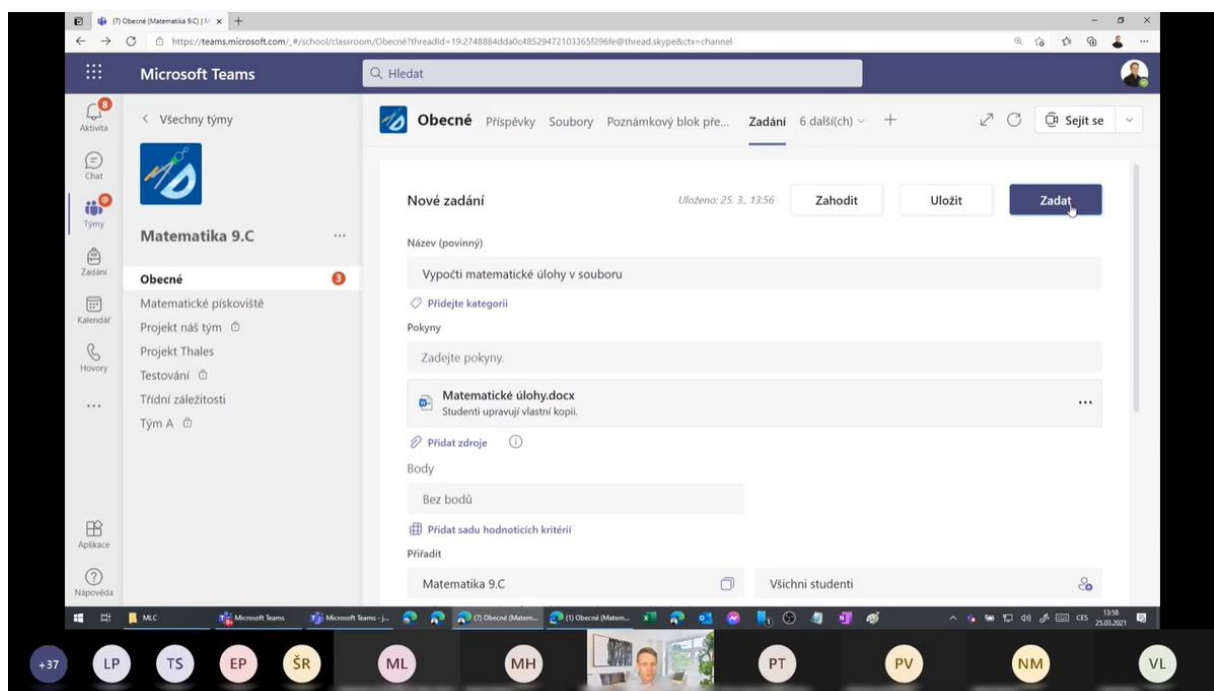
(7) Obecné (Matematika 9.C) | M ×  +
https://teams.microsoft.com/_#/school/classroom/Obecné?threadId=19:2748884dda0c48529472103365f296fe@thread.skype&ctx=channel

Microsoft Teams
Hledat

8
Aktivita
Chat
Týmy
Zadání
Kalendář
Hovory
...
Aplikace
Nápověda

< Všechny týmy

Matematika 9.C ...

Obecné 3
Matematické pískoviště
Projekt náš tým
Projekt Thales
Testování
Třídní záležitosti
Tým A

Obecné Příspěvky Soubory Poznámkový blok pře... Zadání 6 další(ch) +
Sejít se

Nové zadání
Uloženo: 25. 3., 13:56
Zahodit
Uložit
Zadat

Název (povinný)
Vypočti matematické úlohy v souboru
Přidejte kategorii
Pokyny
Zadejte pokyny.
Matematické úlohy.docx
Studenti upravují vlastní kopii.
...
Přidat zdroje
Body
Bez bodů
Přidat sadu hodnoticích kritérií
Přiřadit
Matematika 9.C
Všichni studenti

MLC  Microsoft Teams  Microsoft Teams - j...  (7) Obecné (Matem...  (1) Obecné (Matem...
CES 13:58 25.03.2021

+37 LP TS EP ŠR ML MH PT PV NM VL